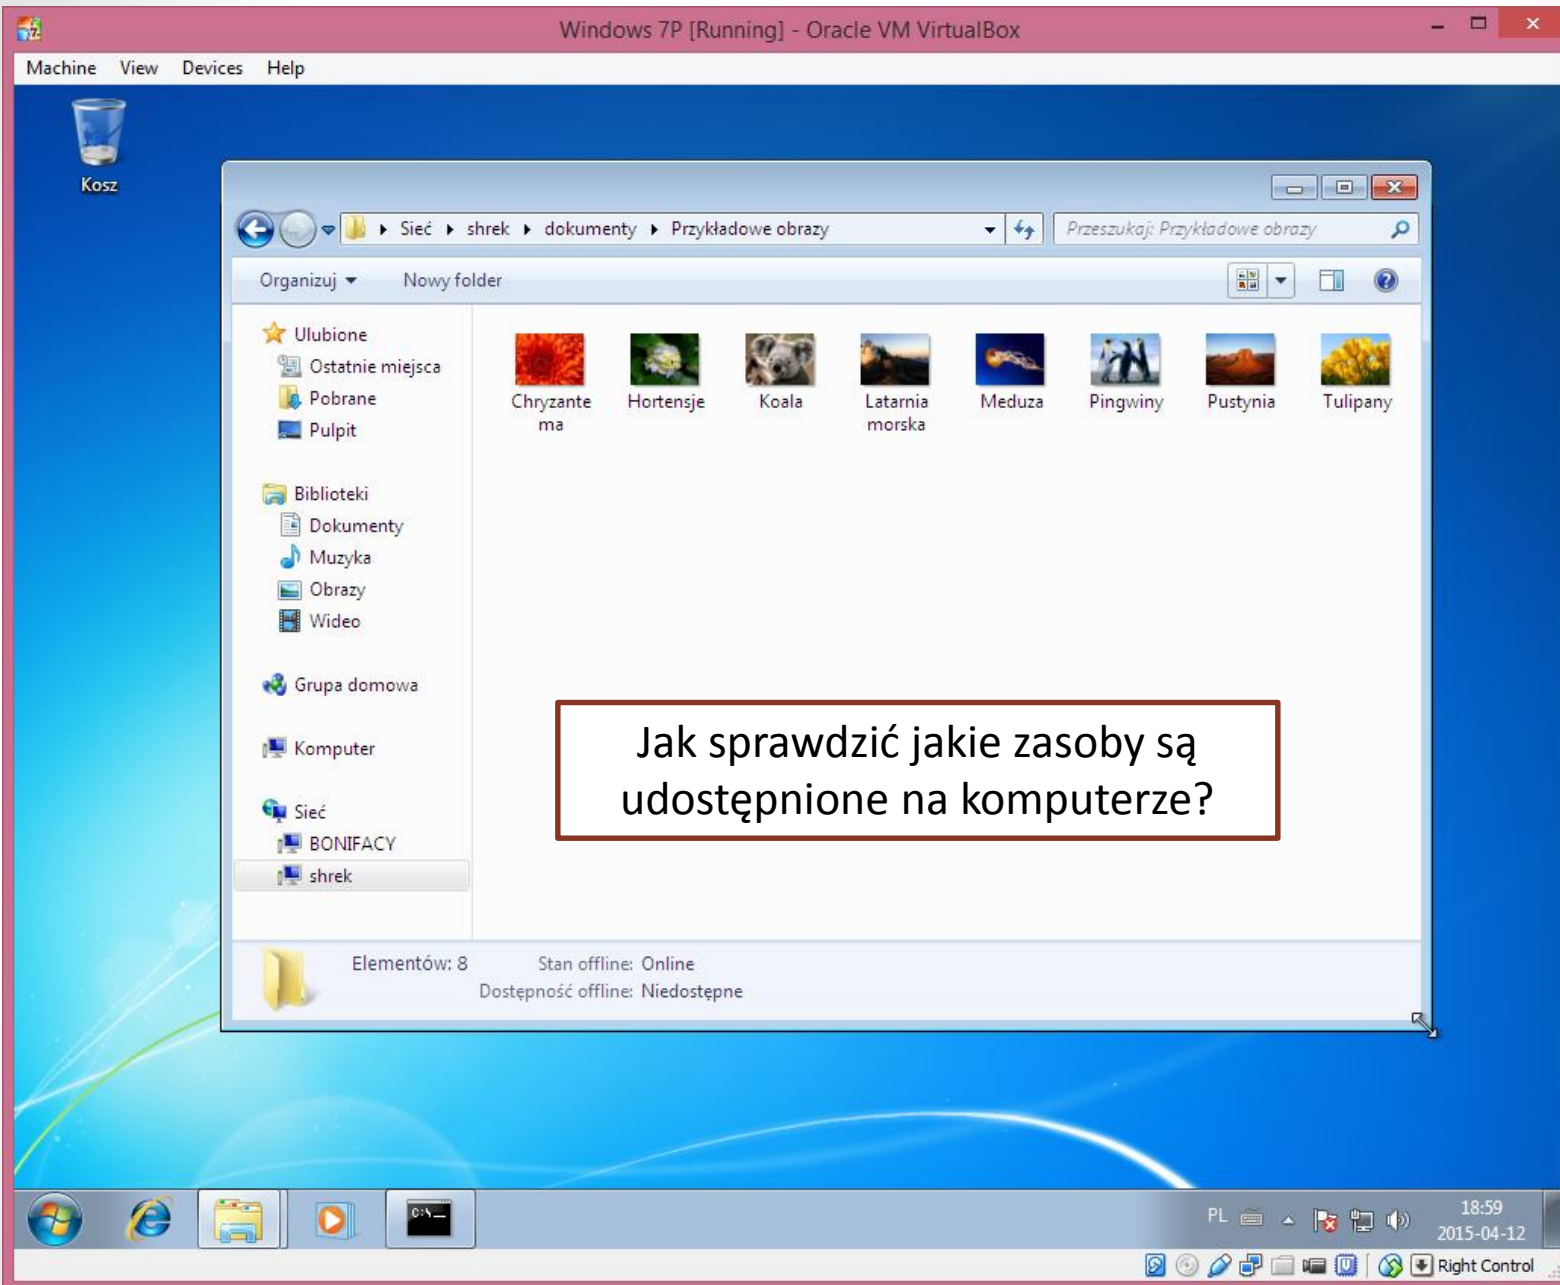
Windows 7P [Running] - Oracle VM VirtualBox

Machine View Devices Help

Kosz

Sieć ▸ shrek ▸ dokumenty ▸ Przykładowe obrazy

Przeszukaj: Przykładowe obrazy

Organizuj ▾ Nowy folder

Ulubione
Ostatnie miejsca
Pobrane
Pulpit

Biblioteki
Dokumenty
Muzyka
Obrazy
Wideo

Grupa domowa

Komputer

Sieć
BONIFACY
shrek

Chryzantema
Hortensje
Koala
Latarnia morska
Meduza
Pingwiny
Pustynia
Tulipany

Jak sprawdzić jakie zasoby są udostępnione na komputerze?

Elementów: 8 Stan offline: Online
Dostępność offline: Niedostępne

PL
18:59
2015-04-12

Right Control